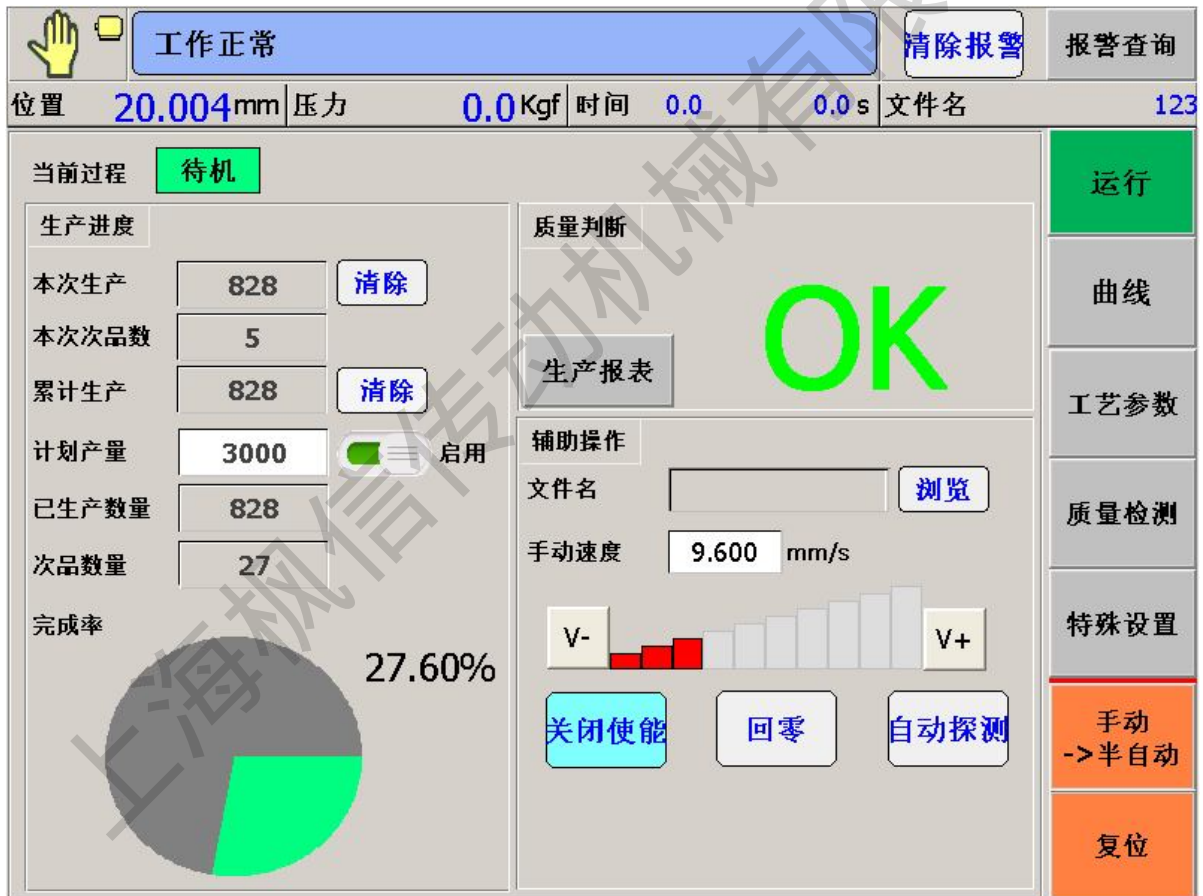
工作正常
清除报警
报警查询
位置 20.004mm 压力 0.0Kgf 时间 0.0 0.0s 文件名 123
当前过程 待机
运行
生产进度
本次生产 828 清除
本次次品数 5
累计生产 828 清除
计划产量 3000 启用
已生产数量 828
次品数量 27
完成率
27.60%
质量判断
OK
生产报表
辅助操作
文件名 浏览
手动速度 9.600 mm/s
V- V+
关闭使能 回零 自动探测
曲线
工艺参数
质量检测
特殊设置
手动 ->半自动
复位
上海枫信传动机械有限